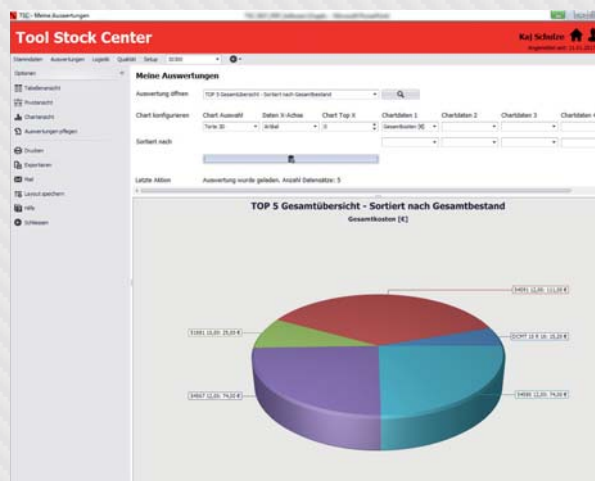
TSC - Meine Auswertungen

Tool Stock Center

Kai Schulze

Stammdaten Auswertungen Logistik Qualität Setup

Optionen

Tabellenansicht

Pivotansicht

Chartansicht

Auswertungen pflegen

Drucken

Exportieren

Mail

Layout speichern

Hilfe

Schliessen

Meine Auswertungen

Auswertung öffnen TOP 5 Gesamtübersicht - Sortiert nach Gesamtbestand

Chart konfigurieren

Chart Auswahl Torte 3D

Daten X-Achse Artikel

Chart Top X 5

Chartdaten 1 Gesamtkosten [€]

Chartdaten 2

Chartdaten 3

Sortiert nach

Letzte Aktion Auswertung wurde geladen. Anzahl Datensätze: 5

TOP 5 Gesamtübersicht - Sortiert nach Gesamtbestand

Gesamtkosten [€]

54001 12,00; 111,20 €

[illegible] 12,00; 25,00 €

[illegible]

54067 12,00; 74,00 €

54085 12,00; 74,00 €